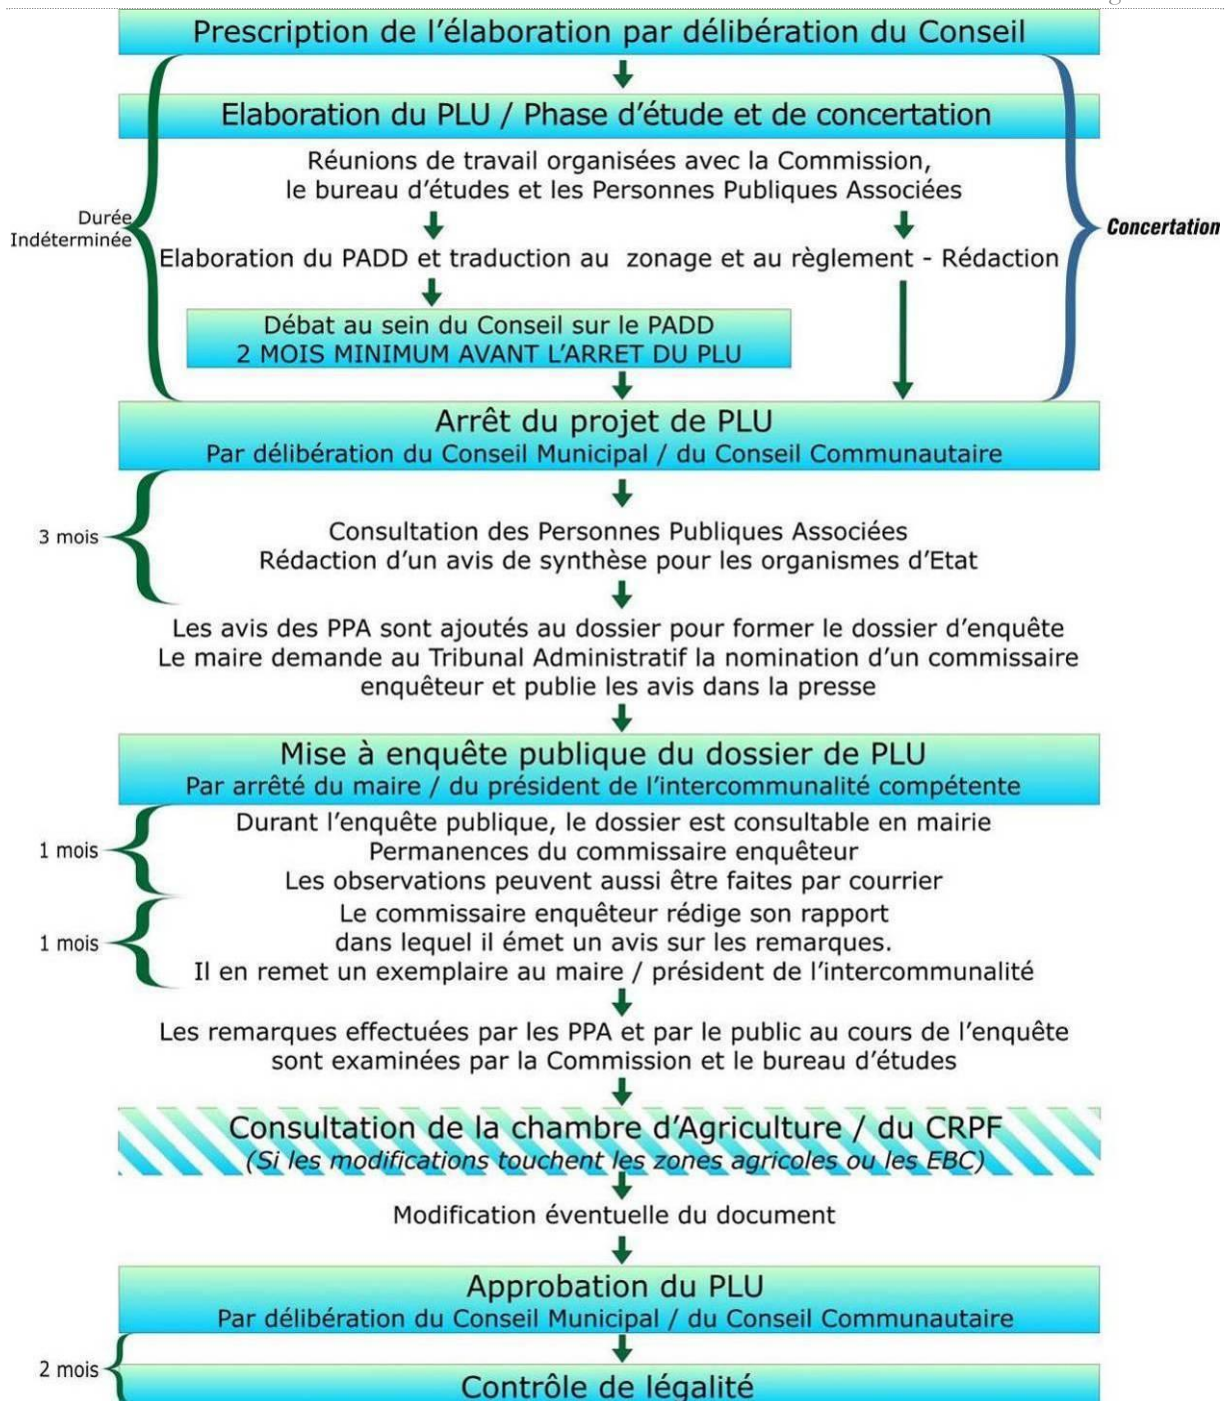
Prescription de l'élaboration par délibération du Conseil

Elaboration du PLU / Phase d'étude et de concertation

Réunions de travail organisées avec la Commission, le bureau d'études et les Personnes Publiques Associées

Durée Indéterminée

Concertation

Elaboration du PADD et traduction au zonage et au règlement - Rédaction

Débat au sein du Conseil sur le PADD
2 MOIS MINIMUM AVANT L'ARRET DU PLU

Arrêt du projet de PLU
Par délibération du Conseil Municipal / du Conseil Communautaire

3 mois

Consultation des Personnes Publiques Associées
Rédaction d'un avis de synthèse pour les organismes d'Etat

Les avis des PPA sont ajoutés au dossier pour former le dossier d'enquête
Le maire demande au Tribunal Administratif la nomination d'un commissaire enquêteur et publie les avis dans la presse

Mise à enquête publique du dossier de PLU
Par arrêté du maire / du président de l'intercommunalité compétente

1 mois

Durant l'enquête publique, le dossier est consultable en mairie
Permanences du commissaire enquêteur
Les observations peuvent aussi être faites par courrier

1 mois

Le commissaire enquêteur rédige son rapport dans lequel il émet un avis sur les remarques.
Il en remet un exemplaire au maire / président de l'intercommunalité

Les remarques effectuées par les PPA et par le public au cours de l'enquête sont examinées par la Commission et le bureau d'études

Consultation de la chambre d'Agriculture / du CRPF
(Si les modifications touchent les zones agricoles ou les EBC)

Modification éventuelle du document

Approbation du PLU
Par délibération du Conseil Municipal / du Conseil Communautaire

2 mois

Contrôle de légalité